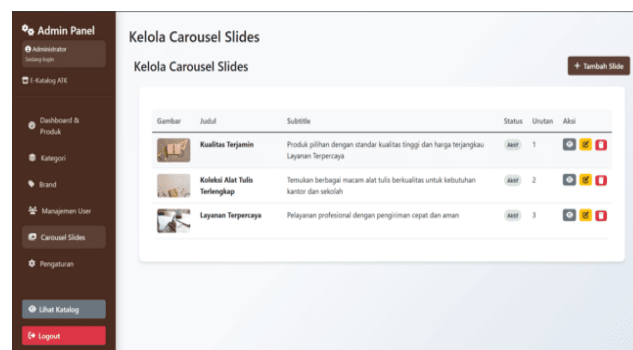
Admin Panel
Administrator
Sedang login
E-Katalog ATK
Dashboard & Produk
Kategori
Brand
Manajemen User
Carousel Slides
Pengaturan
Lihat Katalog
Logout

Kelola Carousel Slides

Kelola Carousel Slides
+ Tambah Slide

| Gambar | Judul | Subtitle | Status | Urutan | Aksi |
|---|---|---|---|---|---|
| | Kualitas Terjamin | Produk pilihan dengan standar kualitas tinggi dan harga terjangkau Layanan Terpercaya | Aktif | 1 | |
| | Koleksi Alat Tulis Terlengkap | Temukan berbagai macam alat tulis berkualitas untuk kebutuhan kantor dan sekolah | Aktif | 2 | |
| | Layanan Terpercaya | Pelayanan profesional dengan pengiriman cepat dan aman | Aktif | 3 | |